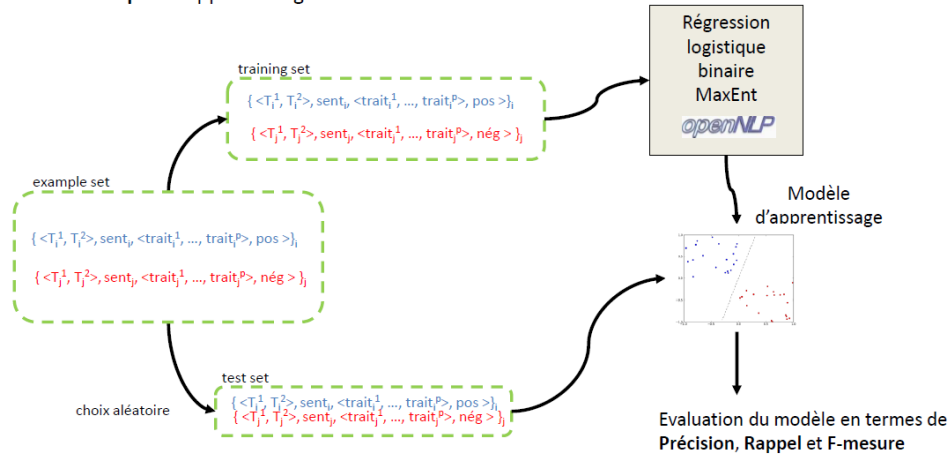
training set

{ <$T_i^1$, $T_i^2$>, $sent_i$, <$trait_i^1$, ..., $trait_i^p$>, pos >}$_i$

{ <$T_j^1$, $T_j^2$>, $sent_j$, <$trait_j^1$, ..., $trait_j^p$>, nég > }$_j$

Régression logistique binaire MaxEnt

openNLP

Modèle d'apprentissage

example set

{ <$T_i^1$, $T_i^2$>, $sent_i$, <$trait_i^1$, ..., $trait_i^p$>, pos >}$_i$

{ <$T_j^1$, $T_j^2$>, $sent_j$, <$trait_j^1$, ..., $trait_j^p$>, nég > }$_j$

test set

{ <$T_i^1$, $T_i^2$>, $sent_i$, <$trait_i^1$, ..., $trait_i^p$>, pos >}$_i$

{ <$T_j^1$, $T_j^2$>, $sent_j$, <$trait_j^1$, ..., $trait_j^p$>, nég > }$_j$

choix aléatoire

Evaluation du modèle en termes de Précision, Rappel et F-mesure